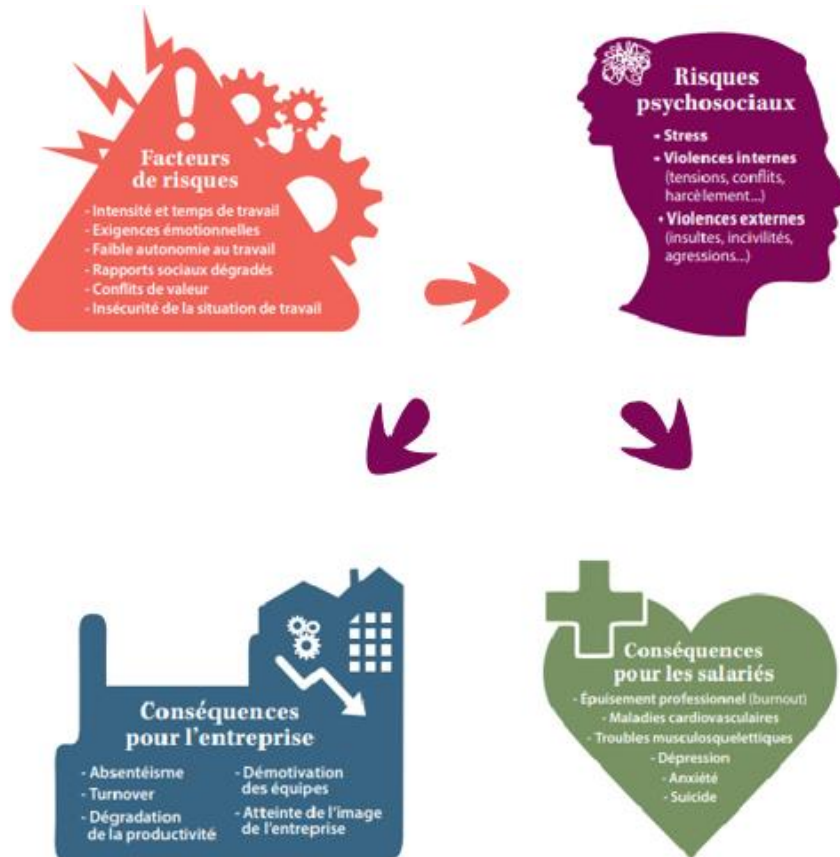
Facteurs de risques

- Intensité et temps de travail
- Exigences émotionnelles
- Faible autonomie au travail
- Rapports sociaux dégradés
- Conflits de valeur
- Insécurité de la situation de travail

Risques psychosociaux

- Stress
- Violences internes (tensions, conflits, harcèlement...)
- Violences externes (insultes, incivilités, agressions...)

Conséquences pour l'entreprise

- Absentéisme
- Turnover
- Dégradation de la productivité
- Démotivation des équipes
- Atteinte de l'image de l'entreprise

Conséquences pour les salariés

- Épuisement professionnel (burnout)
- Maladies cardiovasculaires
- Troubles musculosquelettiques
- Dépression
- Anxiété
- Suicide